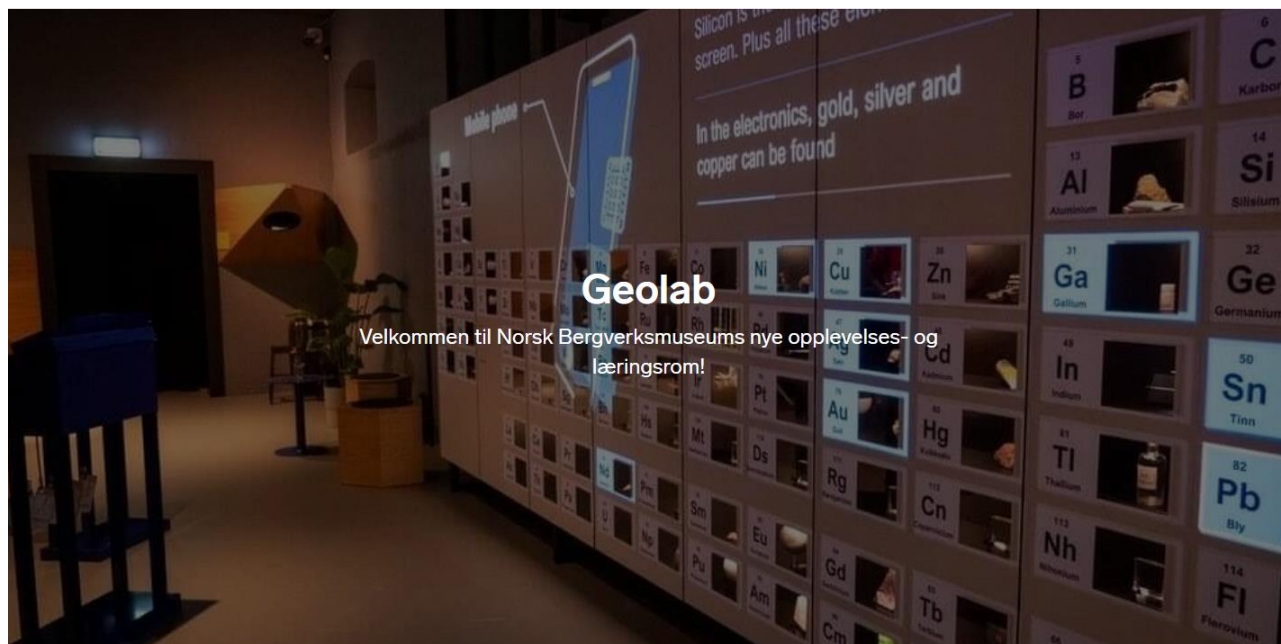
Geolab

Velkommen til Norsk Bergverksmuseums nye opplevelses- og læringsrom!

Silicon is the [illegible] screen. Plus all these ele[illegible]

In the electronics, gold, silver and copper can be found

Mobile phone

5 B Bor

6 C Karbon

13 Al Aluminium

14 Si Silisium

31 Ga Gallium

32 Ge Germanium

49 In Indium

50 Sn Tinn

81 Tl Thallium

82 Pb Bly

113 Nh Nihonium

114 Fl Flerovium

Fe Co Ni Cu Zn Cd Pt Au Hg Rg Cn Ds Mt Hs Ir Pd Nd Pm Sm Eu Gd Tb Cm Am Pu Np U